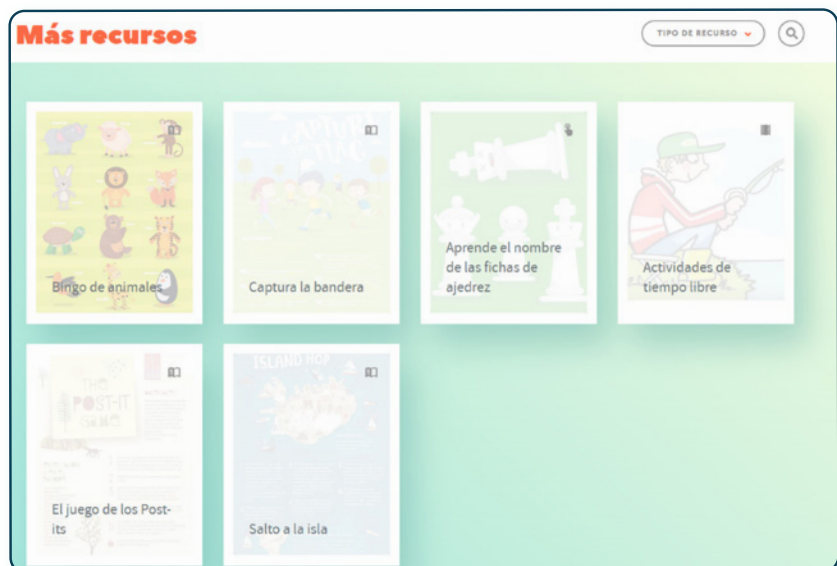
Más recursos

TIPO DE RECURSO

Bingo de animales

CAPTURA LA FLAG

Captura la bandera

Aprende el nombre de las fichas de ajedrez

Actividades de tiempo libre

THE POST-IT GAME

El juego de los Post-its

ISLAND HOP

Salto a la isla